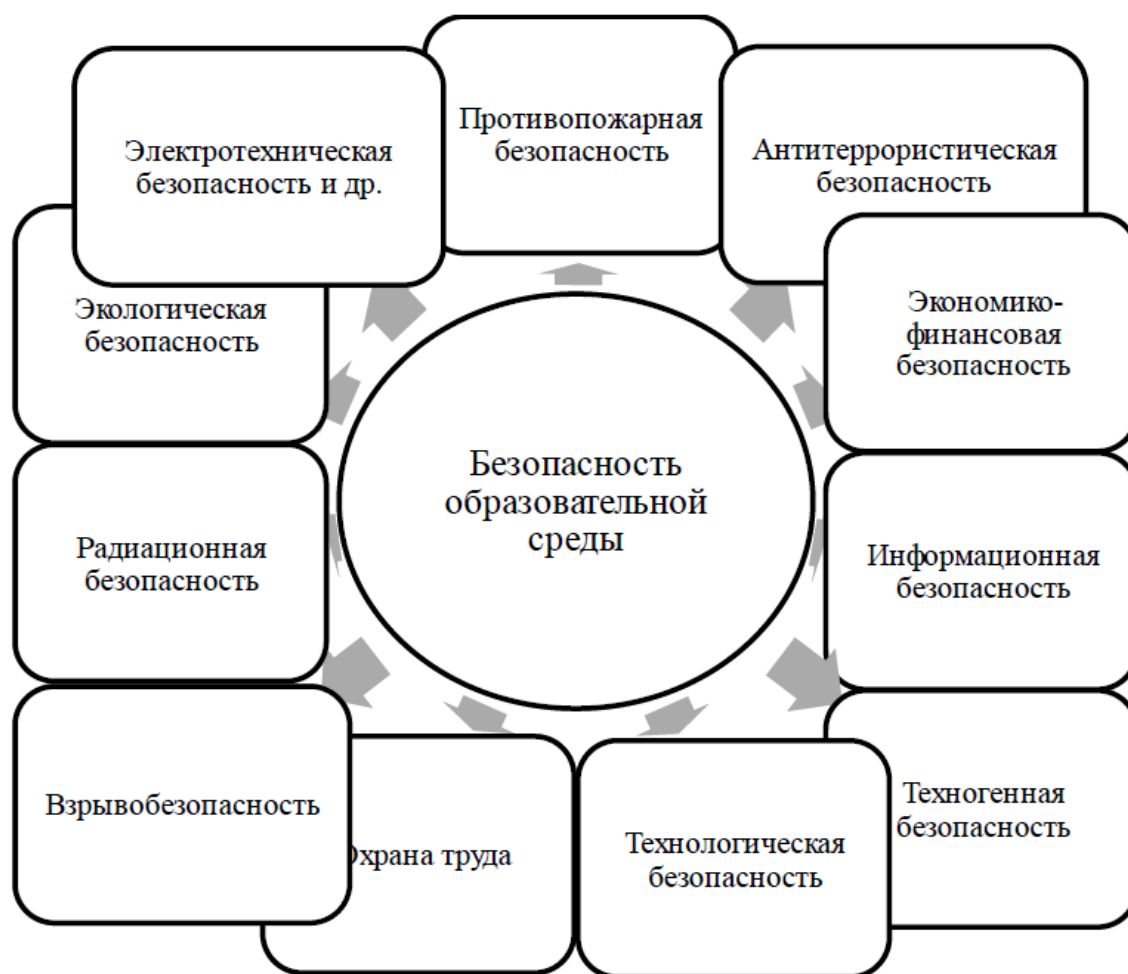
Безопасность образовательной среды

Противопожарная безопасность

Антитеррористическая безопасность

Экономико-финансовая безопасность

Информационная безопасность

Техногенная безопасность

Технологическая безопасность

Охрана труда

Взрывобезопасность

Радиационная безопасность

Экологическая безопасность

Электротехническая безопасность и др.